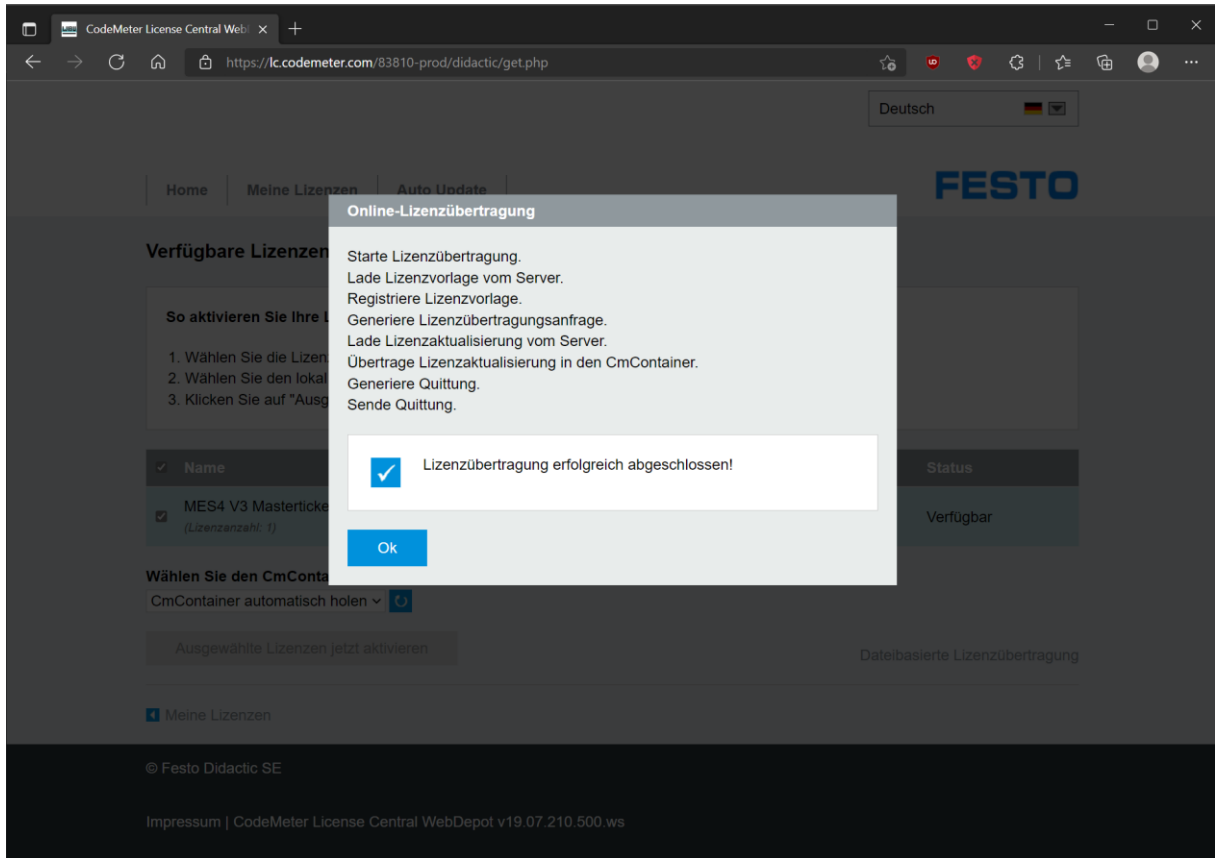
CodeMeter License Central Webl ×
https://lc.codemeter.com/83810-prod/didactic/get.php

Deutsch

Home | Meine Lizenzen | Auto Update

FESTO

Verfügbare Lizenzen

So aktivieren Sie Ihre L

1. Wählen Sie die Lizen
2. Wählen Sie den lokal
3. Klicken Sie auf "Ausg

Name | Status
MES4 V3 Mastertícke (Lizenzanzahl: 1) | Verfügbar

Wählen Sie den CmConta
CmContainer automatisch holen

Ausgewählte Lizenzen jetzt aktivieren

Dateibasierte Lizenzübertragung

Meine Lizenzen

Online-Lizenzübertragung

Starte Lizenzübertragung.
Lade Lizenzvorlage vom Server.
Registriere Lizenzvorlage.
Generiere Lizenzübertragungsanfrage.
Lade Lizenzaktualisierung vom Server.
Übertrage Lizenzaktualisierung in den CmContainer.
Generiere Quittung.
Sende Quittung.

Lizenzübertragung erfolgreich abgeschlossen!

Ok

© Festo Didactic SE

Impressum | CodeMeter License Central WebDepot v19.07.210.500.ws